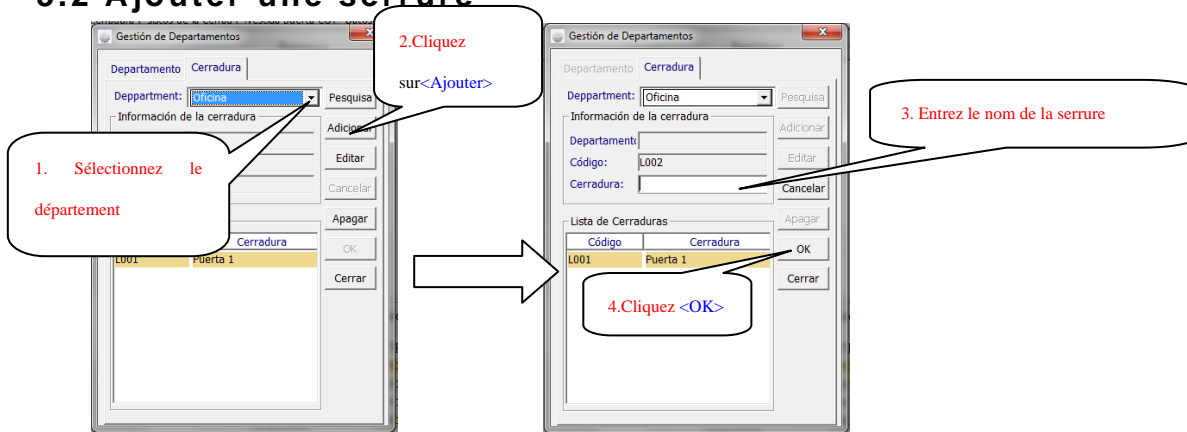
5.2 Ajouter une serrure

Gestión de Departamentos

Departamento | Cerradura

Deppartment: Oficina

Pesquisa

Información de la cerradura

Adicionar

Editar

Cancelar

Apagar

OK

Cerrar

Cerradura

L001 | Puerta 1

2.Cliquez sur<Ajouter>

1. Sélectionnez le département

Gestión de Departamentos

Departamento | Cerradura

Deppartment: Oficina

Pesquisa

Información de la cerradura

Departamento

Código: L002

Cerradura:

Adicionar

Editar

Cancelar

Apagar

OK

Cerrar

Lista de Cerraduras

| Código | Cerradura |
|---|---|
| L001 | Puerta 1 |

3. Entrez le nom de la serrure

4.Cliquez <OK>